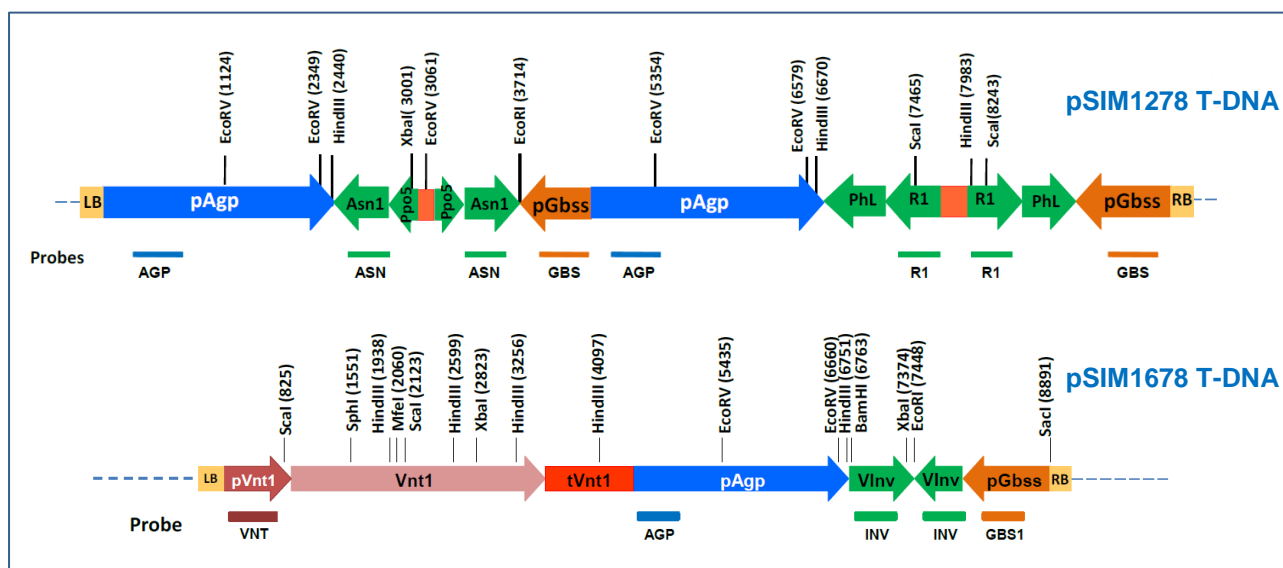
EcoRV (1124)
EcoRV (2349)
HindIII (2440)
XbaI (3001)
EcoRV (3061)
EcoRI (3714)
EcoRV (5354)
EcoRV (6579)
HindIII (6670)
ScaI (7465)
HindIII (7983)
ScaI(8243)

pSIM1278 T-DNA

LB pAgp Asn1 Ppo5 Ppo5 Asn1 pGbss pAgp PhL R1 R1 PhL pGbss RB

Probes
AGP ASN ASN GBS AGP R1 R1 GBS

ScaI (825)
SphI (1551)
HindIII (1938)
MfeI (2060)
ScaI (2123)
HindIII (2599)
XbaI (2823)
HindIII (3256)
HindIII (4097)
EcoRV (5435)
EcoRV (6660)
HindIII (6751)
BamHI (6763)
XbaI (7374)
EcoRI (7448)
SacI (8891)

pSIM1678 T-DNA

LB pVnt1 Vnt1 tVnt1 pAgp VInv VInv pGbss RB

Probe
VNT AGP INV INV GBS1